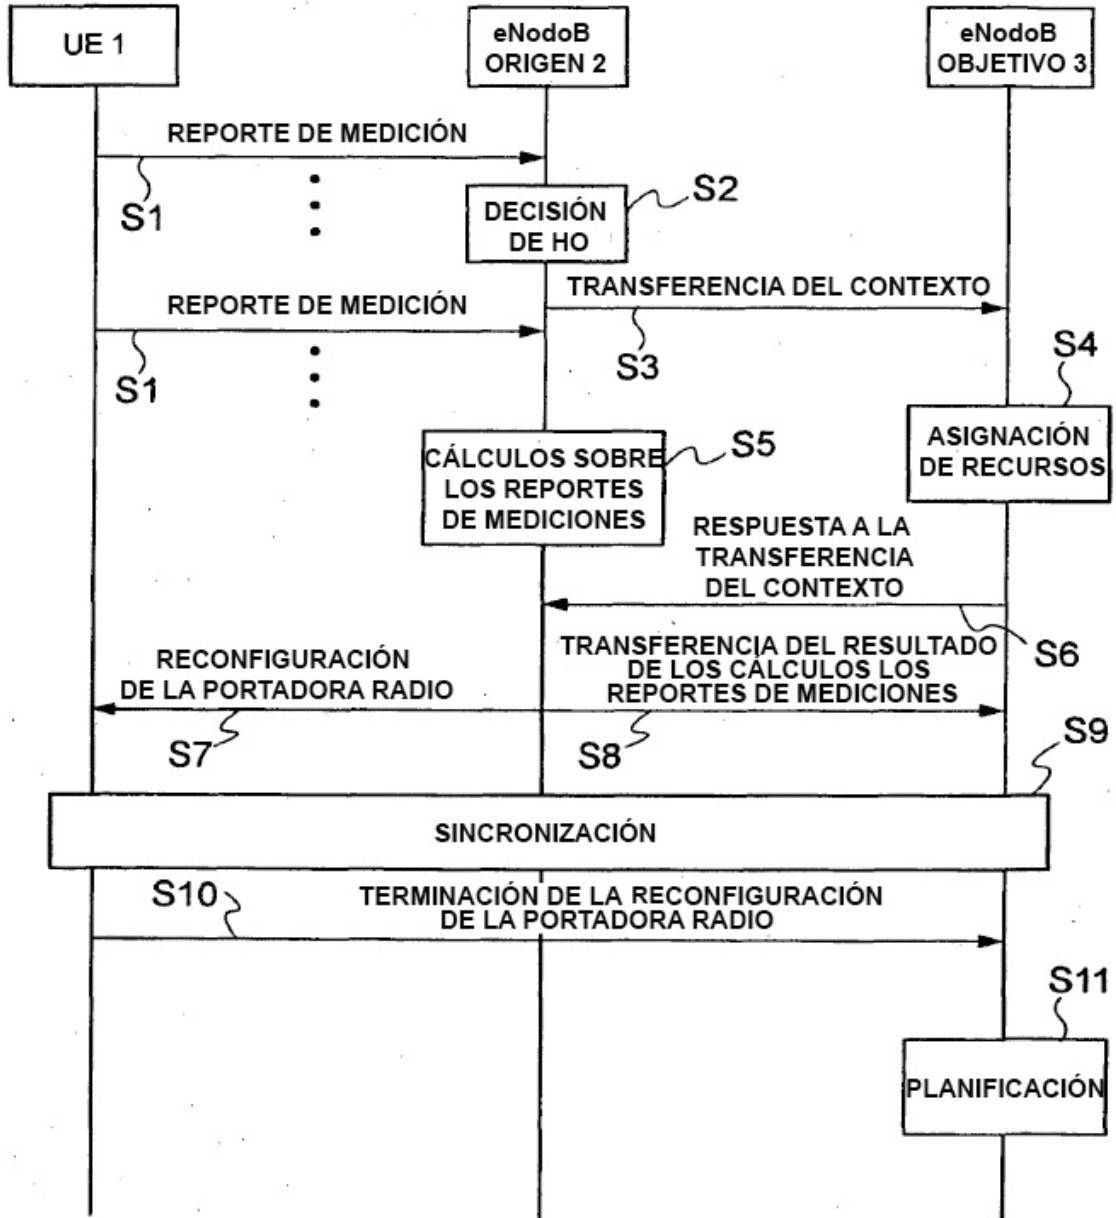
UE 1

eNodoB ORIGEN 2

eNodoB OBJETIVO 3

REPORTE DE MEDICIÓN

S1

DECISIÓN DE HO

S2

TRANSFERENCIA DEL CONTEXTO

REPORTE DE MEDICIÓN

S1

S3

S4

ASIGNACIÓN DE RECURSOS

CÁLCULOS SOBRE LOS REPORTES DE MEDICIONES

S5

RESPUESTA A LA TRANSFERENCIA DEL CONTEXTO

S6

RECONFIGURACIÓN DE LA PORTADORA RADIO

TRANSFERENCIA DEL RESULTADO DE LOS CÁLCULOS LOS REPORTES DE MEDICIONES

S7

S8

S9

SINCRONIZACIÓN

S10

TERMINACIÓN DE LA RECONFIGURACIÓN DE LA PORTADORA RADIO

S11

PLANIFICACIÓN